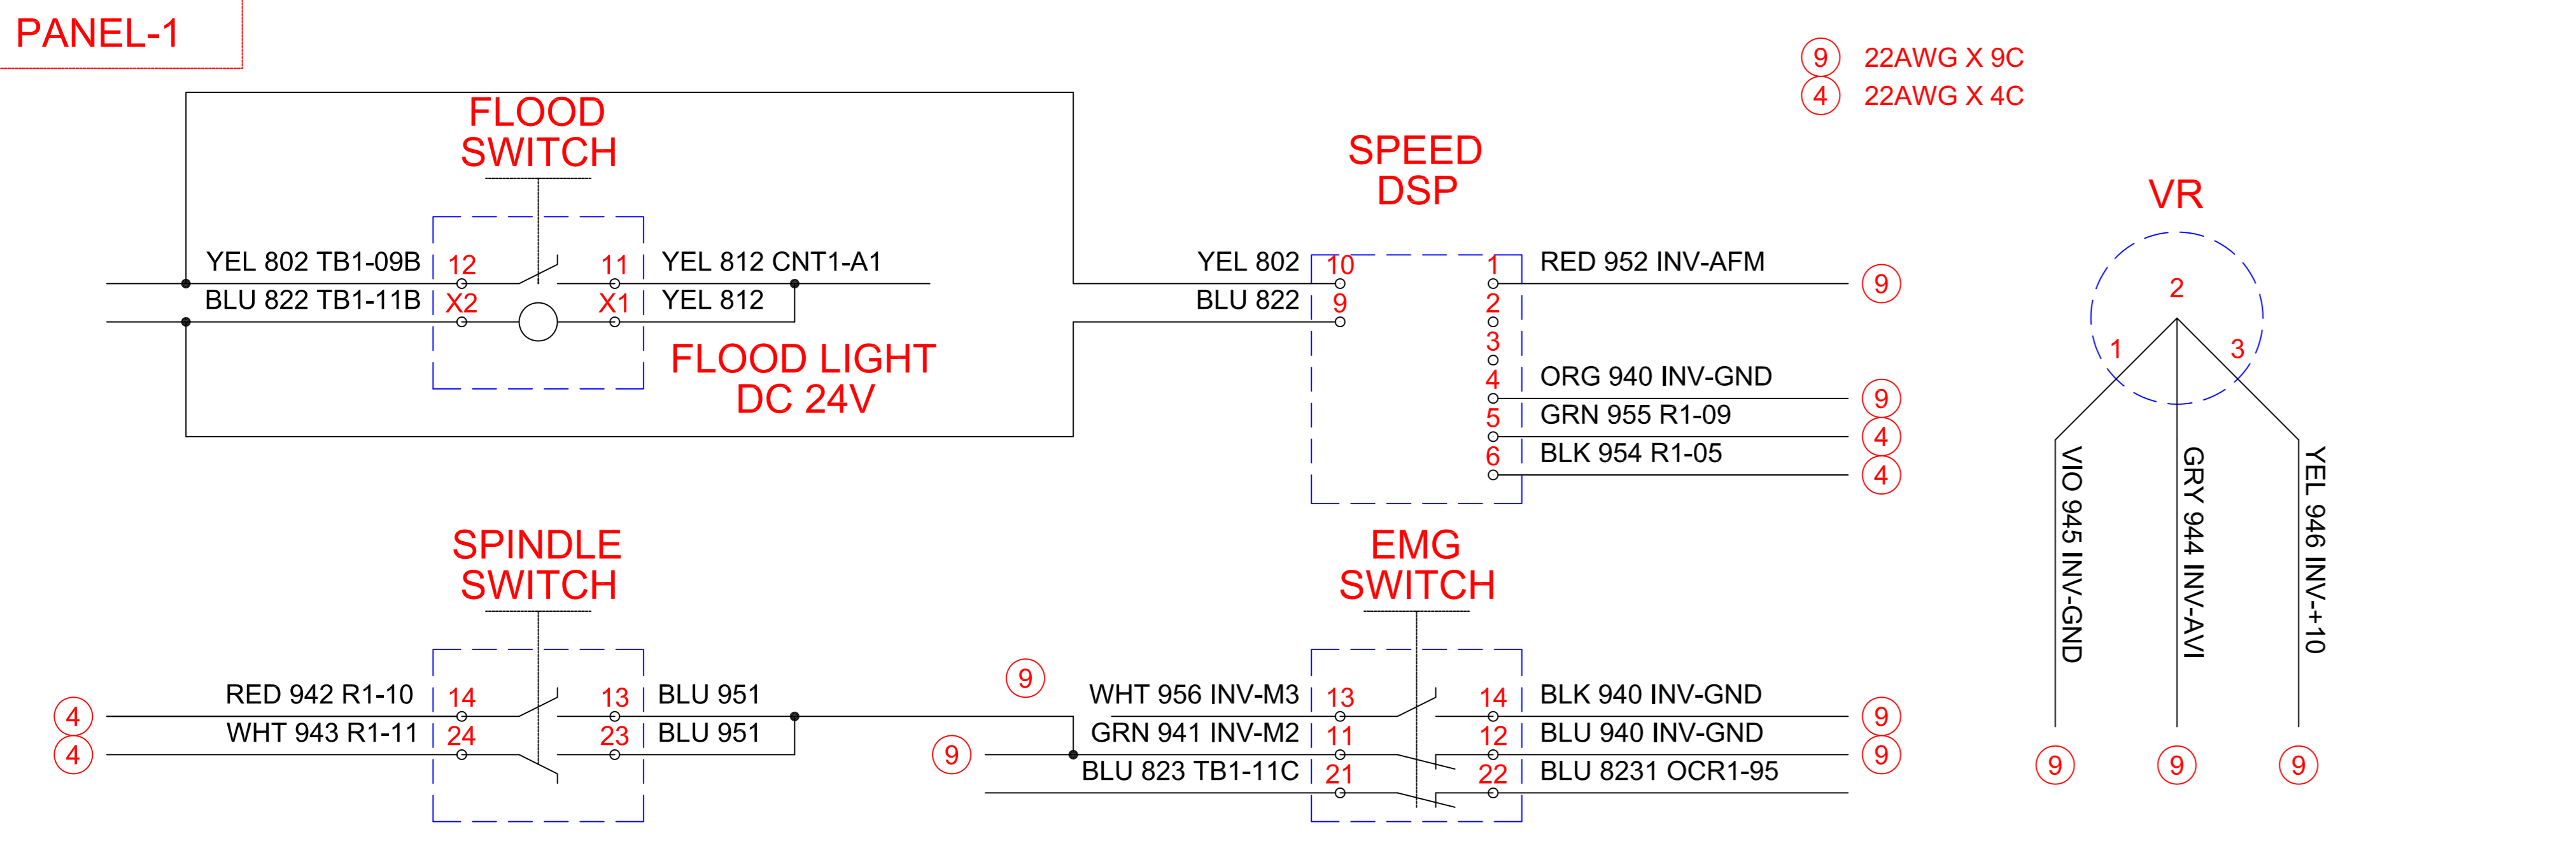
PANEL-1

9 22AWG X 9C
4 22AWG X 4C

FLOOD SWITCH

YEL 802 TB1-09B 12 11 YEL 812 CNT1-A1
BLU 822 TB1-11B X2 X1 YEL 812

FLOOD LIGHT DC 24V

SPEED DSP

YEL 802 10 1 RED 952 INV-AFM 9
BLU 822 9 2
3
4 ORG 940 INV-GND 9
5 GRN 955 R1-09 4
6 BLK 954 R1-05 4

VR
2
1
3
VIO 945 INV-GND
GRY 944 INV-AVI
YEL 946 INV-+10
9 9 9

SPINDLE SWITCH

4 RED 942 R1-10 14 13 BLU 951
4 WHT 943 R1-11 24 23 BLU 951

EMG SWITCH

9
WHT 956 INV-M3 13 14 BLK 940 INV-GND 9
9 GRN 941 INV-M2 11 12 BLU 940 INV-GND 9
BLU 823 TB1-11C 21 22 BLU 8231 OCR1-95